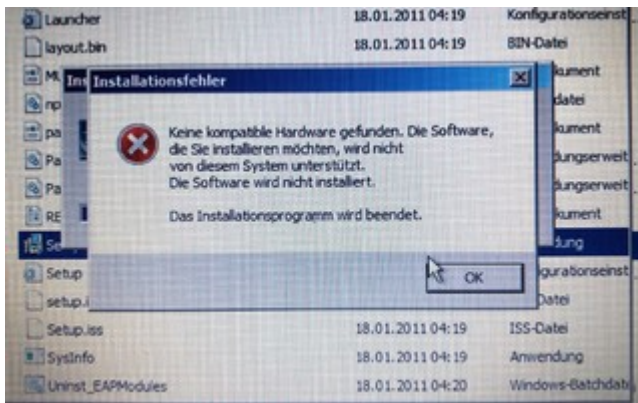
Launcher 18.01.2011 04:19 Konfigurationseinst

layout.bin 18.01.2011 04:19 BIN-Datei

M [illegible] kument

np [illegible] datei

pa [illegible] kument

Pa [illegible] dungserweit

Pa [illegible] dungserweit

RE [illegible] kument

Se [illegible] dung

Setup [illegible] gurationseinst

setup.i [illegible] Datei

Setup.iss 18.01.2011 04:19 ISS-Datei

SysInfo 18.01.2011 04:19 Anwendung

Uninst_EAPModules 18.01.2011 04:20 Windows-Batchdat

Ins

Installationsfehler

Keine kompatible Hardware gefunden. Die Software, die Sie installieren möchten, wird nicht von diesem System unterstützt. Die Software wird nicht installiert.

Das Installationsprogramm wird beendet.

OK